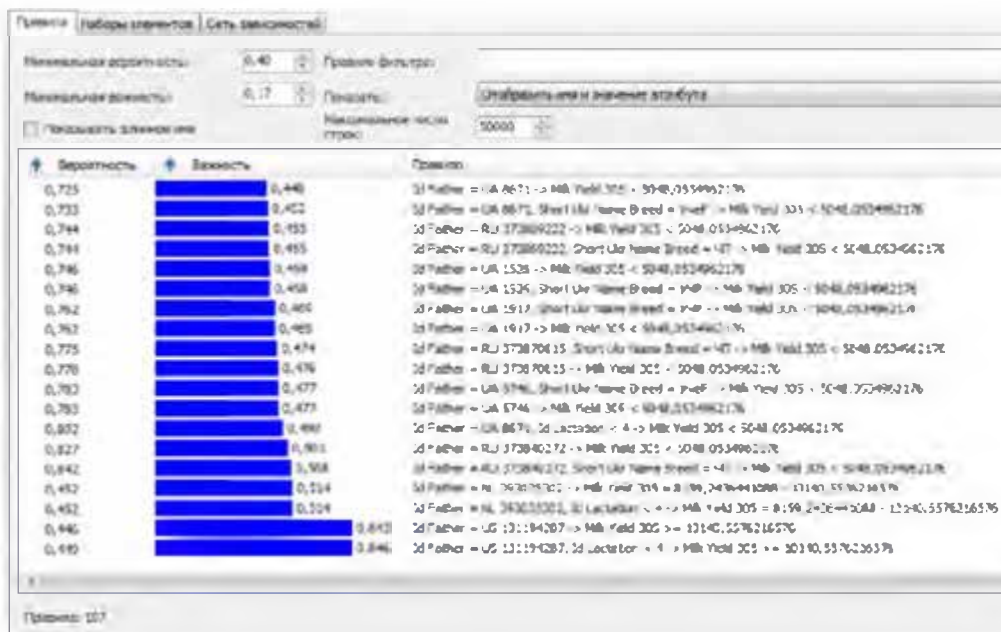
Правила | Наборы элементов | Сеть зависимостей

Минимальная вероятность: 0,40
Правило фильтра:
Минимальная важность: 0,17
Показать: Отображать имя и значение атрибута
Показывать длинное имя
Максимальное число строк: 50000

| Вероятность | Важность | Правило |
|---|---|---|
| 0,725 | 0,446 | Sd Father = UA 8671 -> Milk Yield 305 < 5048,0534962176 |
| 0,733 | 0,452 | Sd Father = UA 8671, Short Ua Name Breed = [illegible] -> Milk Yield 305 < 5048,0534962176 |
| 0,744 | 0,455 | Sd Father = RU 373869222 -> Milk Yield 305 < 5048,0534962176 |
| 0,744 | 0,455 | Sd Father = RU 373869222, Short Ua Name Breed = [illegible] -> Milk Yield 305 < 5048,0534962176 |
| 0,746 | 0,458 | Sd Father = UA 1526 -> Milk Yield 305 < 5048,0534962176 |
| 0,746 | 0,458 | Sd Father = UA 1526, Short Ua Name Breed = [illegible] -> Milk Yield 305 < 5048,0534962176 |
| 0,762 | 0,465 | Sd Father = UA 1917, Short Ua Name Breed = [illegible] -> Milk Yield 305 < 5048,0534962176 |
| 0,762 | 0,465 | Sd Father = UA 1917 -> Milk Yield 305 < 5048,0534962176 |
| 0,775 | 0,474 | Sd Father = RU 373870615, Short Ua Name Breed = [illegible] -> Milk Yield 305 < 5048,0534962176 |
| 0,776 | 0,476 | Sd Father = RU 373870615 -> Milk Yield 305 < 5048,0534962176 |
| 0,783 | 0,477 | Sd Father = UA 5746, Short Ua Name Breed = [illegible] -> Milk Yield 305 < 5048,0534962176 |
| 0,783 | 0,477 | Sd Father = UA 5746 -> Milk Yield 305 < 5048,0534962176 |
| 0,802 | 0,490 | Sd Father = UA 8671, Sd Lactation < 4 -> Milk Yield 305 < 5048,0534962176 |
| 0,827 | 0,501 | Sd Father = RU 373840272 -> Milk Yield 305 < 5048,0534962176 |
| 0,842 | 0,508 | Sd Father = RU 373840272, Short Ua Name Breed = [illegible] -> Milk Yield 305 < 5048,0534962176 |
| 0,452 | 0,514 | Sd Father = NL 393035303 -> Milk Yield 305 = 8199,2436441088 - 13140,5576216576 |
| 0,452 | 0,514 | Sd Father = NL 393035303, Sd Lactation < 4 -> Milk Yield 305 = 8199,2436441088 - 13140,5576216576 |
| 0,946 | 0,843 | Sd Father = US 131194207 -> Milk Yield 305 >= 13140,5576216576 |
| 0,910 | 0,846 | Sd Father = US 131194207, Sd Lactation < 4 -> Milk Yield 305 >= 13140,5576216576 |

Правила: 107